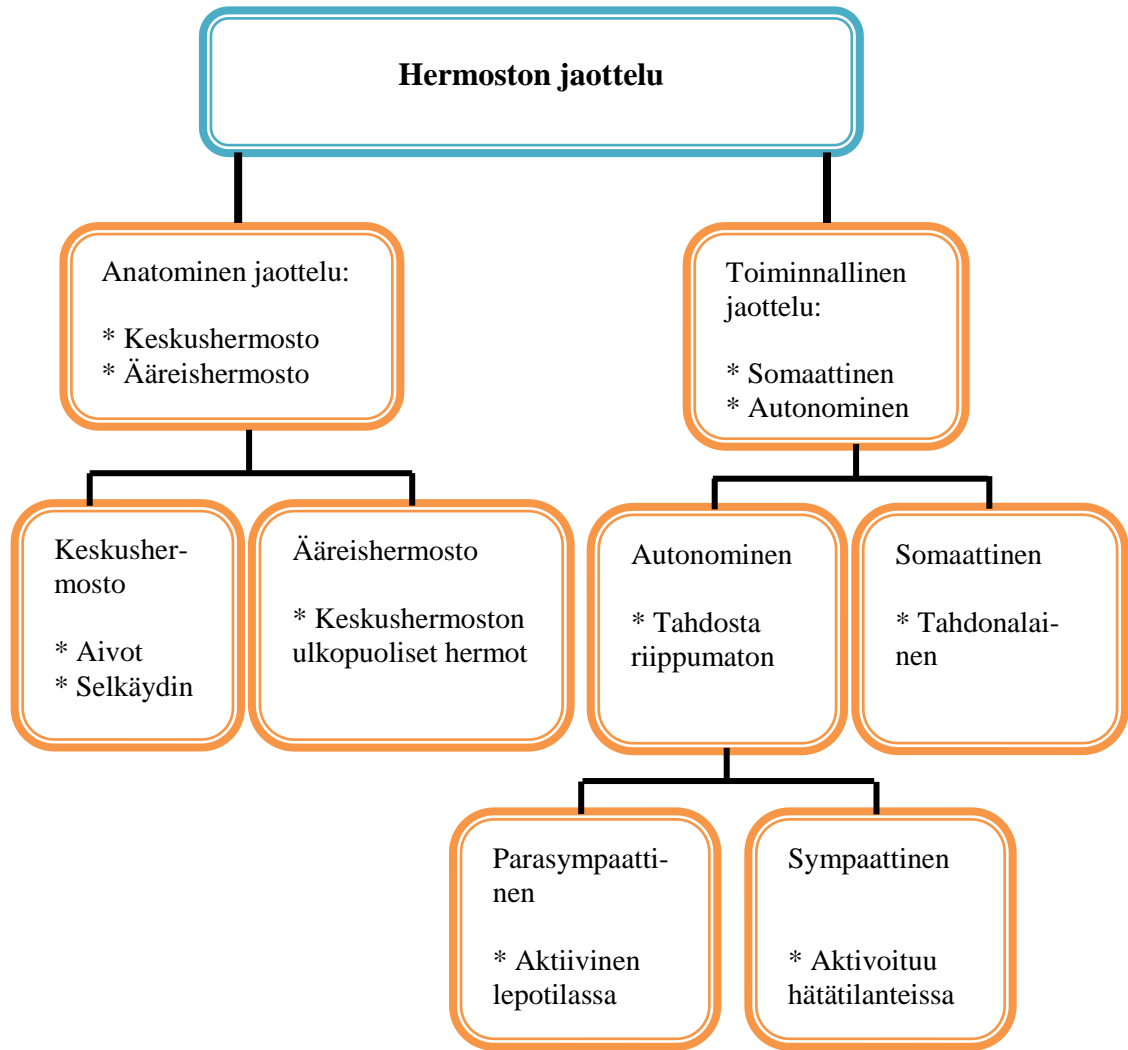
**Hermoston jaottelu**

Anatominen jaottelu:

* Keskushermosto
* Ääreishermosto

Toiminnallinen jaottelu:

* Somaattinen
* Autonominen

Keskushermosto

* Aivot
* Selkäydin

Ääreishermosto

* Keskushermoston ulkopuoliset hermot

Autonominen

* Tahdosta riippumaton

Somaattinen

* Tahdonalainen

Parasympaattinen

* Aktiivinen lepotilassa

Sympaattinen

* Aktivoituu hätätilanteissa